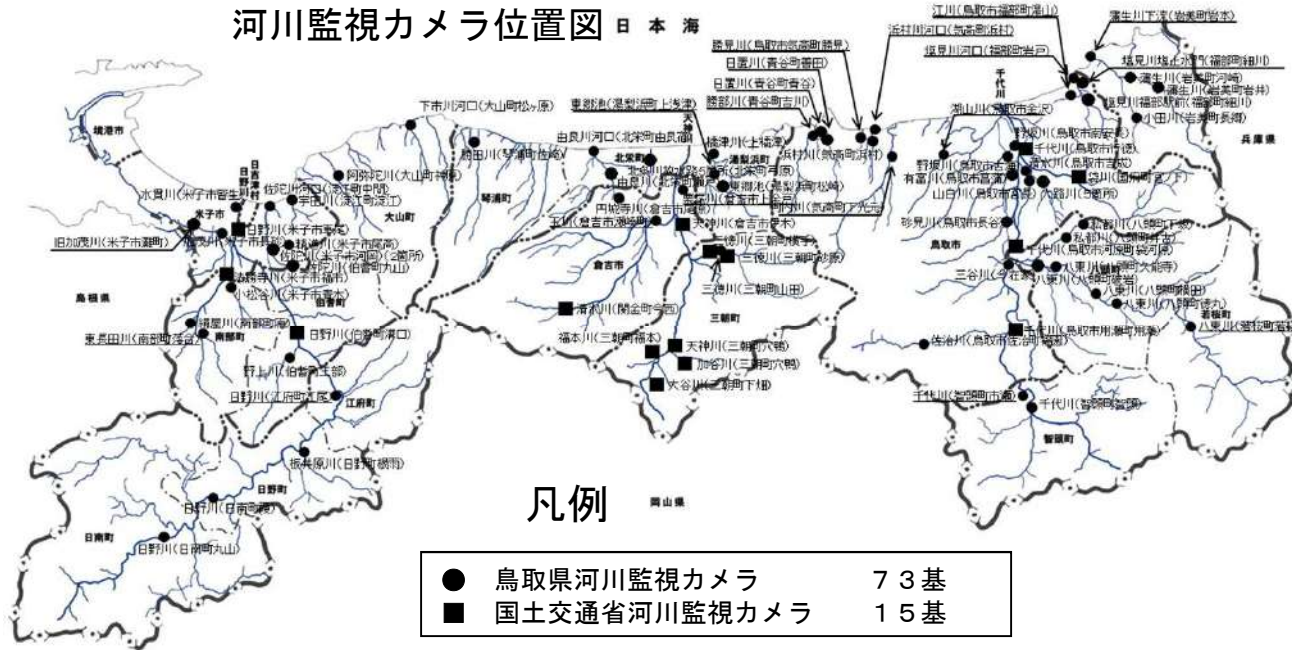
河川監視カメラ位置図

日本海

江川(鳥取市福部町湯山)
蒲生川下流(岩美町浦富)
勝見川(鳥取市青谷町勝見)
浜村川河口(気高町浜村)
塩見川河口(福部町岩戸)
塩見川塩止水門(福部町細川)
日置川(青谷町善田)
蒲生川(岩美町河崎)
日置川(青谷町青谷)
蒲生川(岩美町岩井)
勝部川(青谷町吉川)
塩見川福部駅前(福部町細川)
小田川(岩美町長瀬)
下市川河口(大山町松ヶ原)
東郷池(湯梨浜町上浅津)
千代川
由良川河口(北栄町由良宿)
湖山川(鳥取市金沢)
橋津川(上橋津)
浜村川(気高町浜村)
兵庫県
境港市
野坂川(鳥取市)
阿弥陀川(大山町)
湯梨浜町
北栄町
有富川(鳥取市)
山白川(鳥取市)
大路川(鳥取市)
水貫川(米子市)
佐陀川河口(米子市)
宇田川(淀江町)
大山町
東郷池(湯梨浜町松崎)
河内川(気高町)
米子市
旧加茂川(米子市灘町)
精進川(米子市)
円城寺川(倉吉市)
天神川(倉吉市)
砂見川(鳥取市)
鳥取市
三徳川(三朝町)
八東川(八頭町)
私都川(八頭町)
島根県
小松谷川(米子市)
三徳川(三朝町山田)
千代川(鳥取市)
三谷川
八東川(八頭町)
倉吉市
清水川(関金町)
三朝町
若桜町
東長田川(南部町)
南部町
日野川(伯耆町)
福本川(三朝町福本)
天神川(三朝町)
佐治川(鳥取市佐治町)
八東川(若桜町)
加谷川(三朝町)
野上川(伯耆町)
大谷川(三朝町下畑)
日野川(江府町)
江府町
千代川(智頭町)
千代川(智頭町)
智頭町
板井原川(日野町)
日野町
日野川(日南町)
日南町
日野川(日南町丸山)
岡山県

凡例
● 鳥取県河川監視カメラ 73基
■ 国土交通省河川監視カメラ 15基